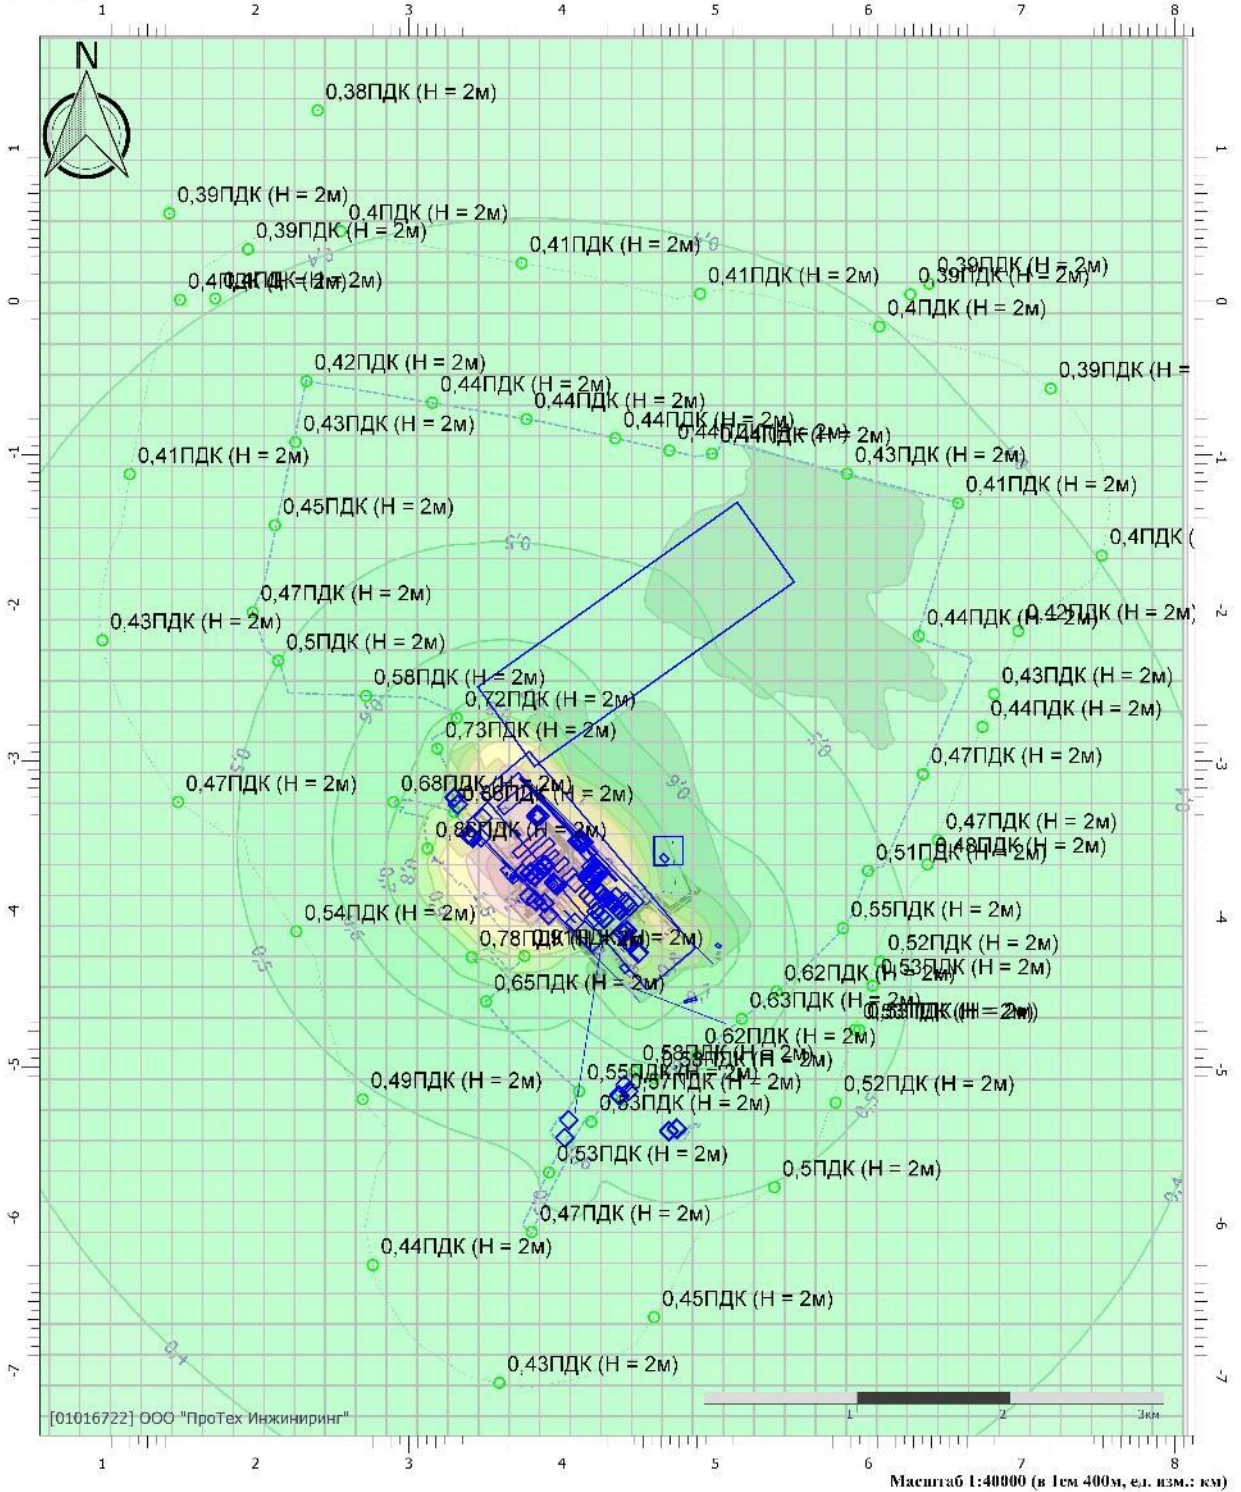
1 2 3 4 5 6 7 8

N

0,38ПДК (H = 2м)
0,39ПДК (H = 2м)
0,4ПДК (H = 2м)
0,39ПДК (H = 2м)
0,41ПДК (H = 2м)
0,4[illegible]ПДК (H = 2м)
0,41ПДК (H = 2м)
0,39ПДК (H = 2м)
0,39ПДК (H = 2м)
0,4ПДК (H = 2м)
0,42ПДК (H = 2м)
0,44ПДК (H = 2м)
0,44ПДК (H = 2м)
0,39ПДК (H =
0,43ПДК (H = 2м)
0,44ПДК (H = 2м)
0,44ПДК (H = 2м)
0,44ПДК (H = 2м)
0,41ПДК (H = 2м)
0,43ПДК (H = 2м)
0,41ПДК (H = 2м)
0,45ПДК (H = 2м)
0,4ПДК (
0,5
0,47ПДК (H = 2м)
0,43ПДК (H = 2м)
0,44ПДК (H = 2м)
0,42ПДК (H = 2м)
0,5ПДК (H = 2м)
0,58ПДК (H = 2м)
0,43ПДК (H = 2м)
0,72ПДК (H = 2м)
0,44ПДК (H = 2м)
0,73ПДК (H = 2м)
0,47ПДК (H = 2м)
0,47ПДК (H = 2м)
0,68ПДК (H = 2м)
0,86ПДК (H = 2м)
0,86ПДК (H = 2м)
0,47ПДК (H = 2м)
0,48ПДК (H = 2м)
0,51ПДК (H = 2м)
0,55ПДК (H = 2м)
0,54ПДК (H = 2м)
0,78ПДК (H = 2м)
0,52ПДК (H = 2м)
0,62ПДК (H = 2м)
0,53ПДК (H = 2м)
0,65ПДК (H = 2м)
0,63ПДК (H = 2м)
0,53ПДК (H = 2м)
0,62ПДК (H = 2м)
0,58ПДК (H = 2м)
0,49ПДК (H = 2м)
0,55ПДК (H = 2м)
0,57ПДК (H = 2м)
0,52ПДК (H = 2м)
0,63ПДК (H = 2м)
0,53ПДК (H = 2м)
0,5ПДК (H = 2м)
0,47ПДК (H = 2м)
0,44ПДК (H = 2м)
0,45ПДК (H = 2м)
0,43ПДК (H = 2м)

1 0 -1 -2 -3 -4 -5 -6 -7

[01016722] ООО "ПроТех Инжиниринг"
1 2 3км
1 2 3 4 5 6 7 8
Масштаб 1:40000 (в 1см 400м, ед. изм.: км)